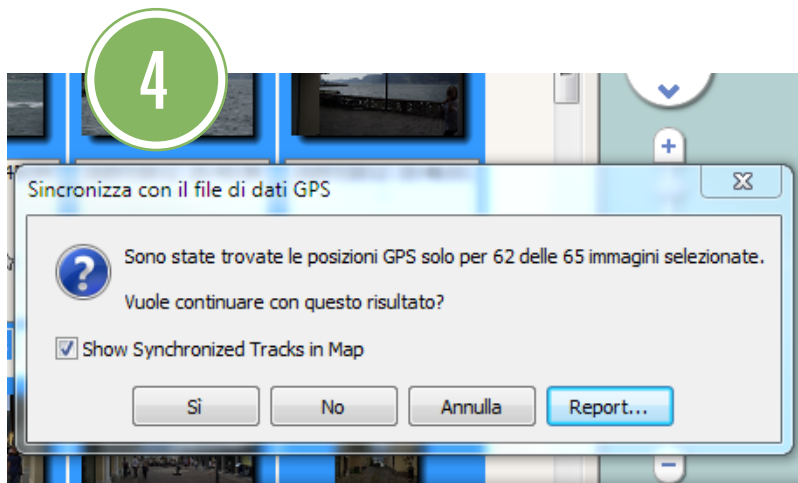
4

Sincronizza con il file di dati GPS

Sono state trovate le posizioni GPS solo per 62 delle 65 immagini selezionate.

Vuole continuare con questo risultato?

Show Synchronized Tracks in Map

Sì

No

Annulla

Report...